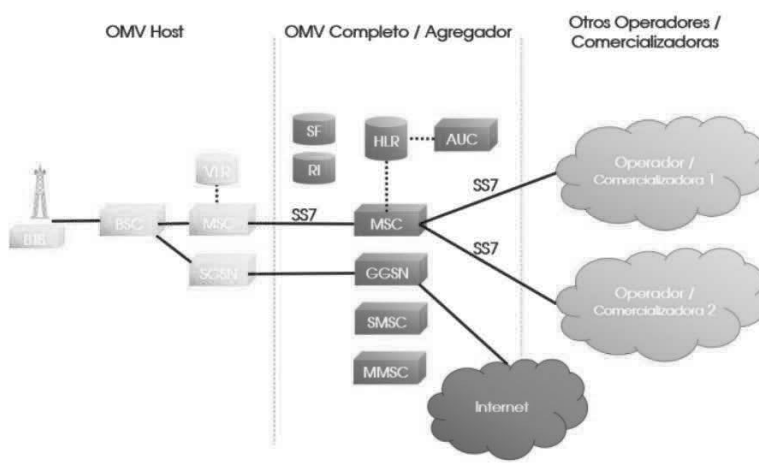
OMV Host

OMV Completo / Agregador

Otros Operadores / Comercializadoras

SF

RI

HLR

AUC

VLR

BTS

BSC

MSC

SS7

MSC

SS7

SS7

SGSN

GGSN

SMSC

MMSC

Operador / Comercializadora 1

Operador / Comercializadora 2

Internet